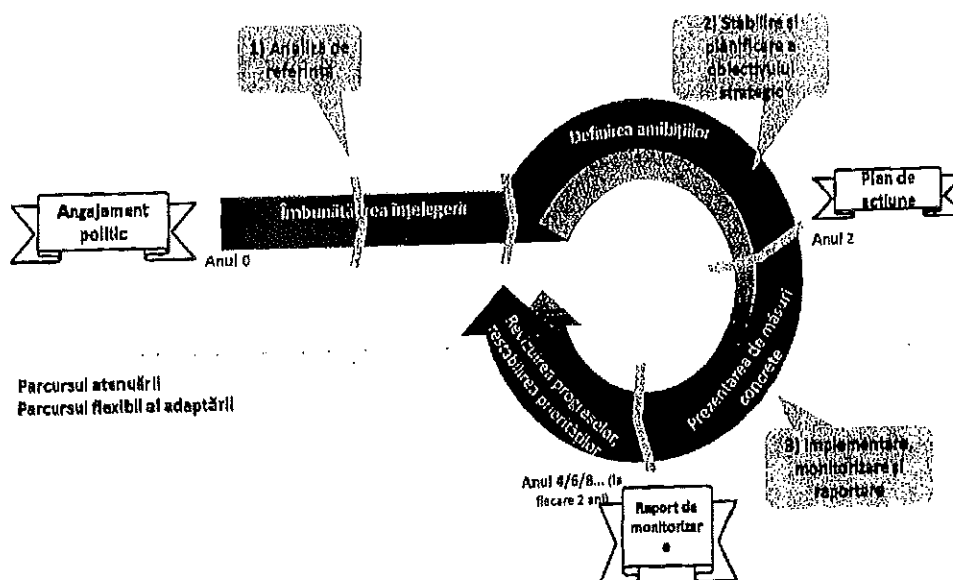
1) Analiza de referință

2) Stabilire și planificare a obiectivului strategic

Definirea ambițiilor

Plan de acțiune

Angajament politic

Îmbunătățirea înțelegerii

Anul 0

Anul 2

Recurerea progreselor restabilirea priorităților

Prezentarea de măsuri concrete

Parcursul atenuării
Parcursul flexibil al adaptării

3) Implementare, monitorizare și raportare

Anul 4/6/8... (la fiecare 2 ani)

Raport de monitorizare